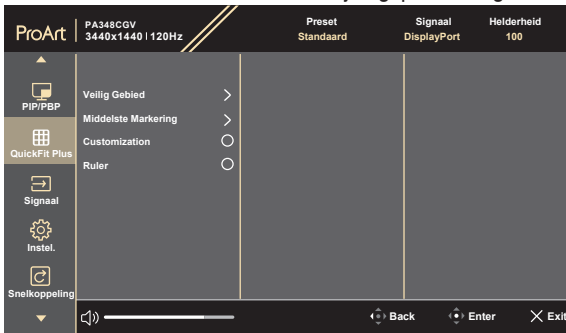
ProArt PA348CGV 3440x1440 | 120Hz

| Preset | Signaal | Helderheid |
|---|---|---|
| Standaard | DisplayPort | 100 |

PIP/PBP
QuickFit Plus
Signaal
Instel.
Snelkoppeling

Veilig Gebied
Middelste Markering
Customization
Ruler

Back
Enter
Exit